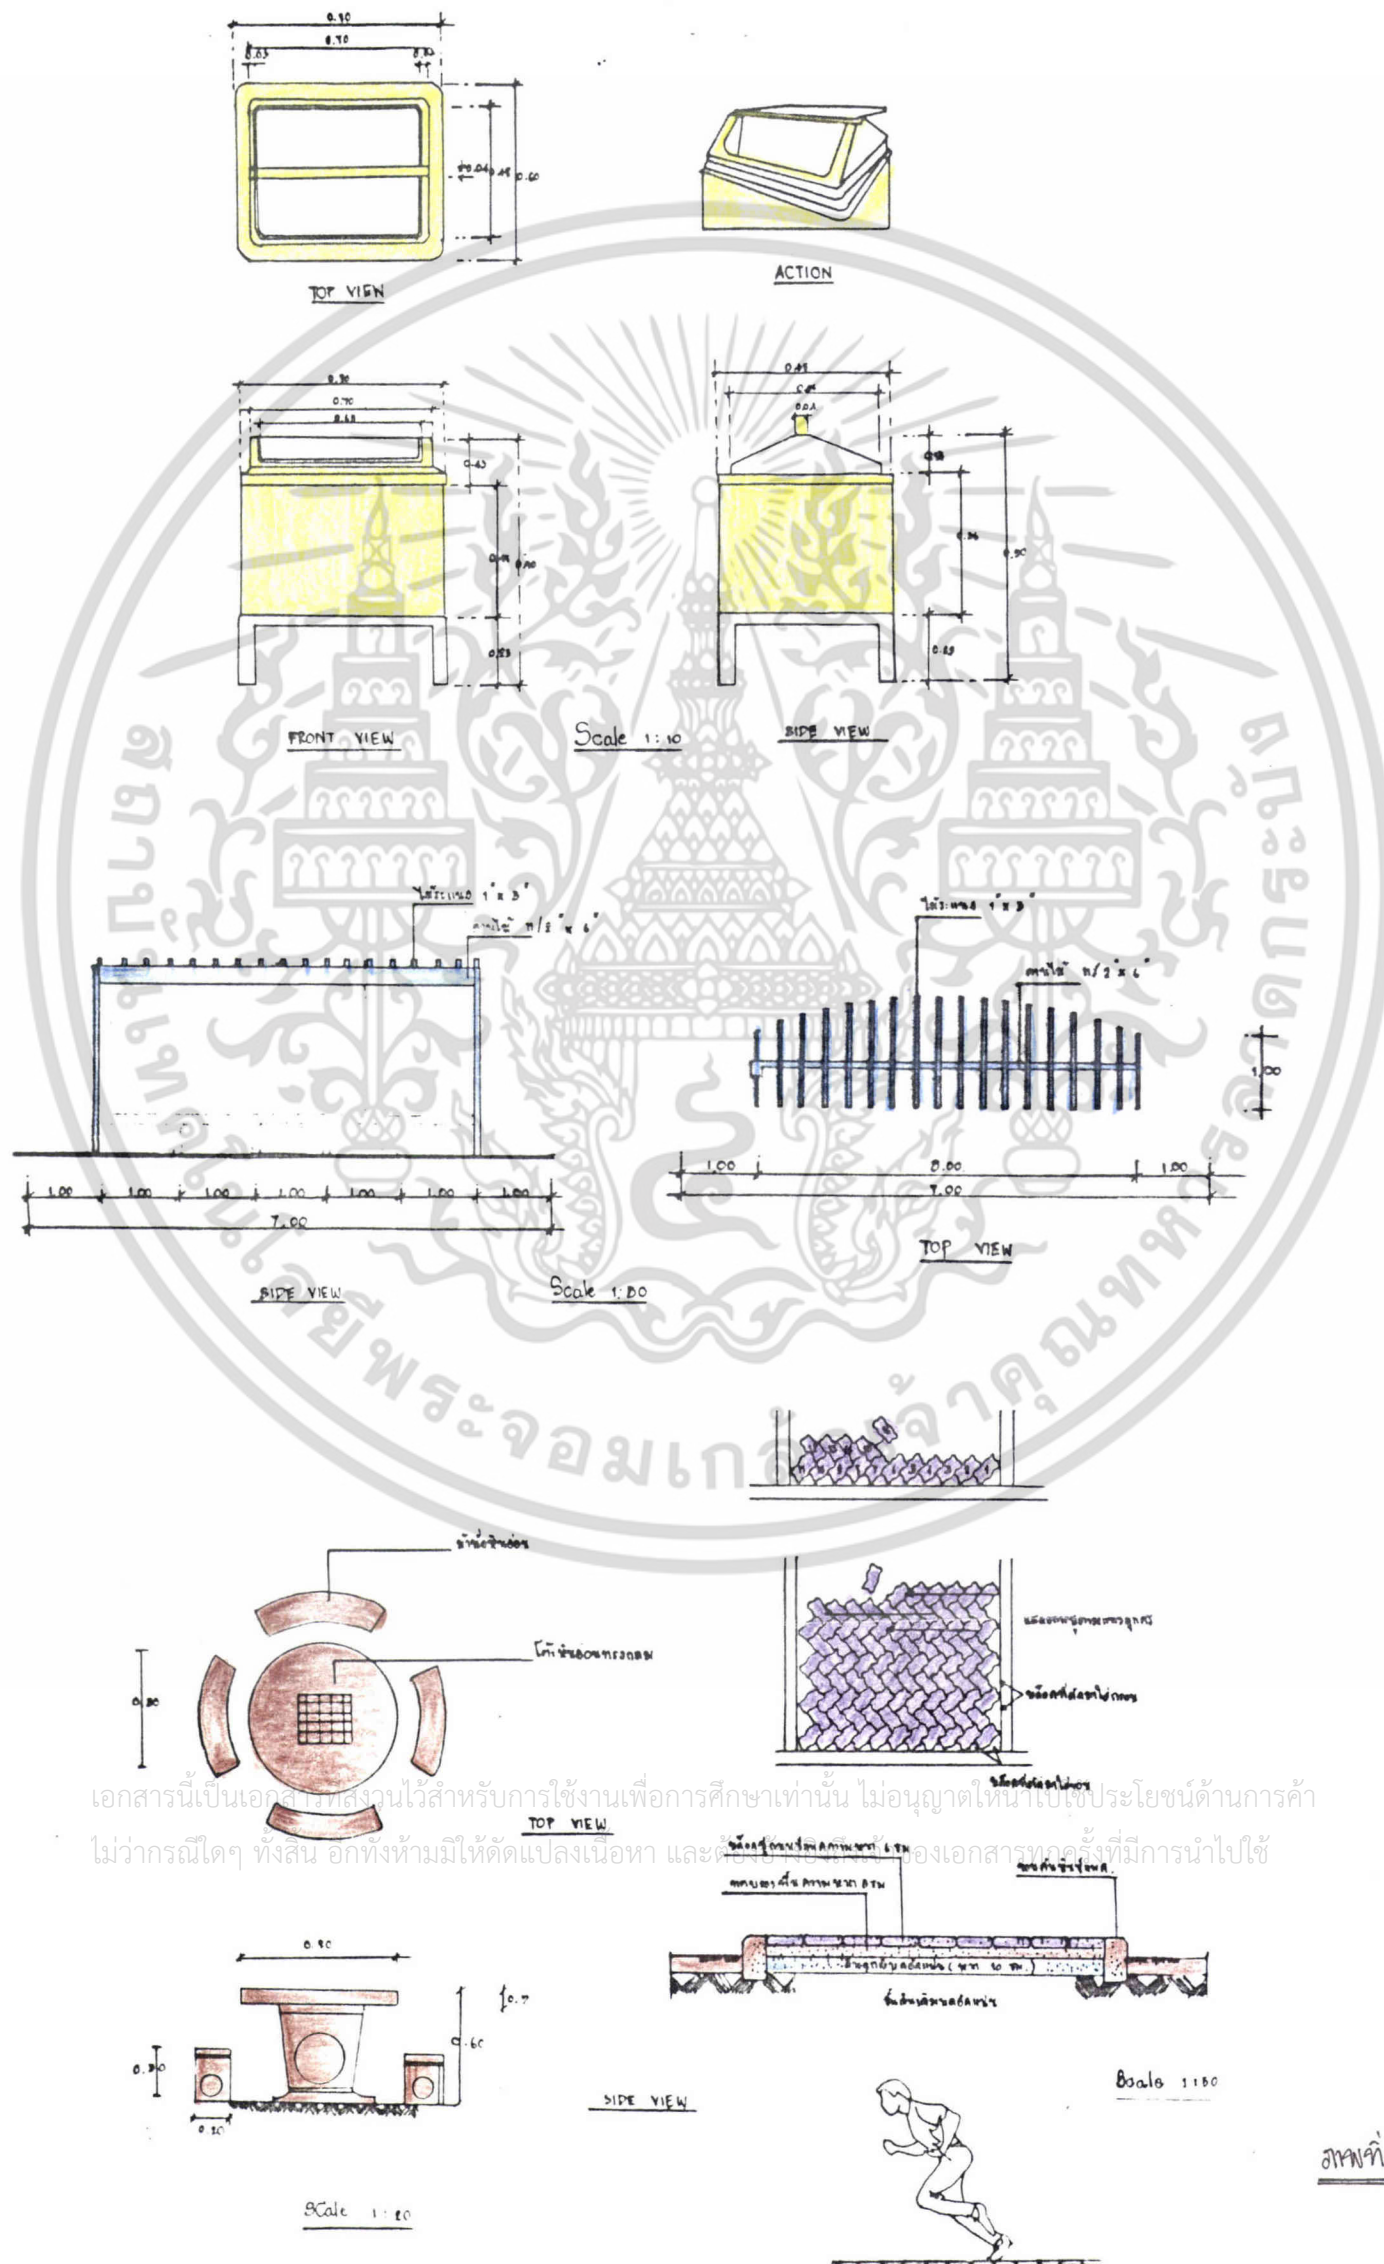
0.90
0.70
0.03
0.03
0.04
0.60

TOP VIEW

ACTION

0.90
0.70
0.60
0.03
0.70
0.23

FRONT VIEW

Scale 1:10

0.41
0.02
0.30
0.90
0.23

SIDE VIEW

ไม้ระแนง 1" x 3"
คานไม้ 11/2" x 6"

1.00 1.00 1.00 1.00 1.00 1.00 1.00
7.00

SIDE VIEW

Scale 1:50

ไม้ระแนง 1" x 3"
คานไม้ 11/2" x 6"
1.00
1.00 5.00 1.00
7.00

TOP VIEW

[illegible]
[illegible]
0.80

TOP VIEW

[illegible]
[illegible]
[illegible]

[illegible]
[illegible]
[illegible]
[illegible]
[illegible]

Scale 1:50

0.90
0.7
0.60
0.30
0.20

SIDE VIEW

Scale 1:20

ภาพที่

เอกสารนี้เป็นเอกสารที่สงวนไว้สำหรับการใช้งานเพื่อการศึกษาเท่านั้น ไม่อนุญาตให้นำไปใช้ประโยชน์ด้านการค้า ไม่ว่ากรณีใดๆ ทั้งสิ้น อีกทั้งห้ามมิให้ดัดแปลงเนื้อหา และต้องอ้างอิงแหล่งที่มาของเอกสารทุกครั้งที่มีการนำไปใช้